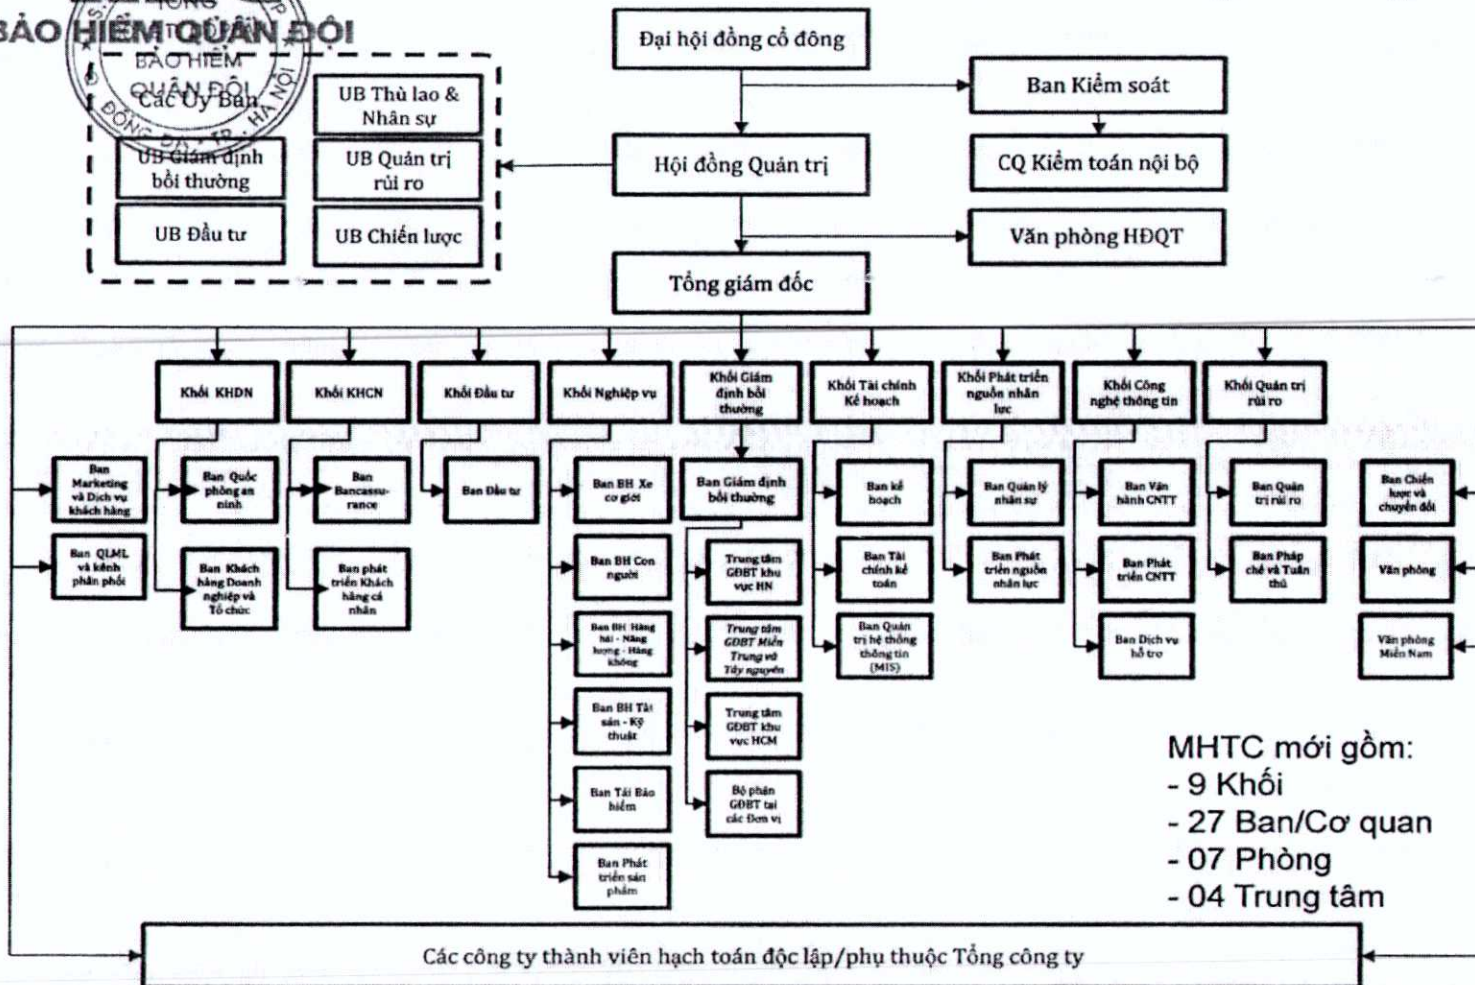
BẢO HIỂM QUÂN ĐỘI

TỔNG
BẢO HIỂM
QUÂN ĐỘI
HÀ NỘI

Đại hội đồng cổ đông

Ban Kiểm soát

CQ Kiểm toán nội bộ

Các Ủy Ban

UB Thù lao & Nhân sự

UB Giám định bồi thường

UB Quản trị rủi ro

UB Đầu tư

UB Chiến lược

Hội đồng Quản trị

Văn phòng HĐQT

Tổng giám đốc

Khối KHDN

Khối KHCN

Khối Đầu tư

Khối Nghiệp vụ

Khối Giám định bồi thường

Khối Tài chính Kế hoạch

Khối Phát triển nguồn nhân lực

Khối Công nghệ thông tin

Khối Quản trị rủi ro

Ban Marketing và Dịch vụ khách hàng

Ban QLML và kênh phân phối

Ban Quốc phòng an ninh

Ban Khách hàng Doanh nghiệp và Tổ chức

Ban Bancassurance

Ban phát triển Khách hàng cá nhân

Ban Đầu tư

Ban BH Xe cơ giới

Ban BH Con người

Ban BH Hàng hải - Hàng hượng - Hàng không

Ban BH Tài sản - Kỹ thuật

Ban Tái Bảo hiểm

Ban Phát triển sản phẩm

Ban Giám định bồi thường

Trung tâm GĐBT khu vực HN

Trung tâm GĐBT Miền Trung và Tây nguyên

Trung tâm GĐBT khu vực HCM

Bộ phận GĐBT tại các Đơn vị

Ban kế hoạch

Ban Tài chính kế toán

Ban Quản trị hệ thống thông tin (MIS)

Ban Quản lý nhân sự

Ban Phát triển nguồn nhân lực

Ban Vận hành CNTT

Ban Phát triển CNTT

Ban Dịch vụ hỗ trợ

Ban Quản trị rủi ro

Ban Pháp chế và Tuân thủ

Ban Chiến lược và chuyển đổi

Văn phòng

Văn phòng Miền Nam

MHTC mới gồm:
- 9 Khối
- 27 Ban/Cơ quan
- 07 Phòng
- 04 Trung tâm

Các công ty thành viên hạch toán độc lập/phụ thuộc Tổng công ty